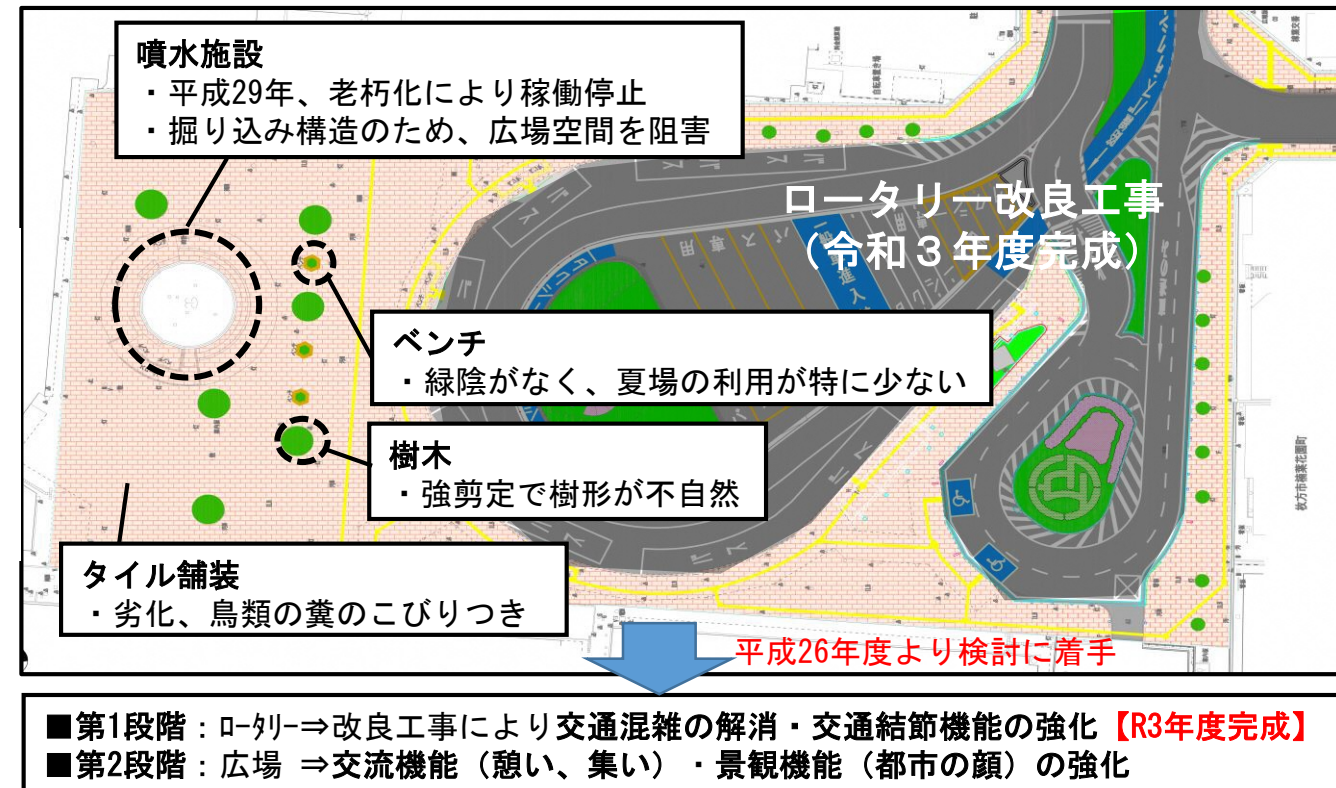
噴水施設
・平成29年、老朽化により稼働停止
・掘り込み構造のため、広場空間を阻害

ロータリー改良工事
（令和３年度完成）

ベンチ
・緑陰がなく、夏場の利用が特に少ない

樹木
・強剪定で樹形が不自然

タイル舗装
・劣化、鳥類の糞のこびりつき

平成26年度より検討に着手

■第1段階：ロータリー⇒改良工事により交通混雑の解消・交通結節機能の強化【R3年度完成】
■第2段階：広場 ⇒交流機能（憩い、集い）・景観機能（都市の顔）の強化